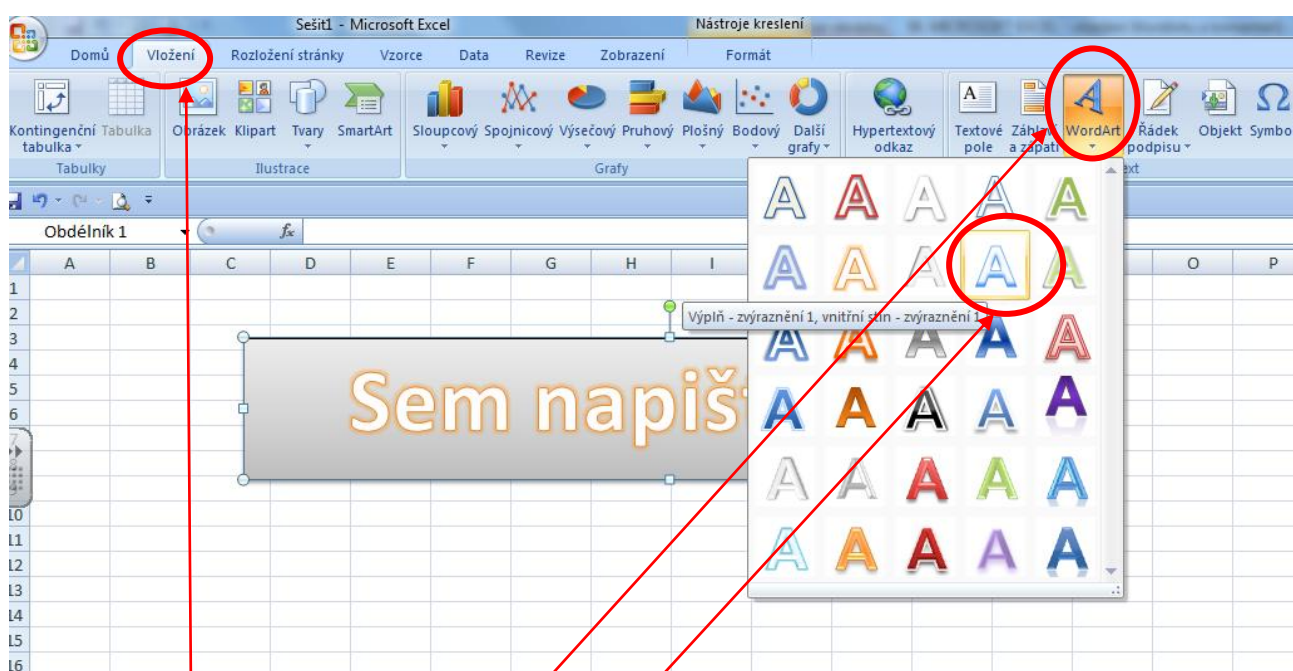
Sešit1 - Microsoft Excel
Nástroje kreslení

Domů Vložení Rozložení stránky Vzorce Data Revize Zobrazení Formát

Kontingenční tabulka Tabulka
Tabulky

Obrázek Klipart Tvary SmartArt
Ilustrace

Sloupcový Spojnicový Výsečový Pruhový Plošný Bodový Další grafy
Grafy

Hypertextový odkaz

Textové pole Záhlaví a zápatí WordArt Řádek podpisu Objekt Symbol
Text

Obdélník 1
$f_x$

A B C D E F G H I O P
1
2
3
4
5
6
7
10
11
12
13
14
15
16

Sem napišt

Výplň - zvýraznění 1, vnitřní stín - zvýraznění 1